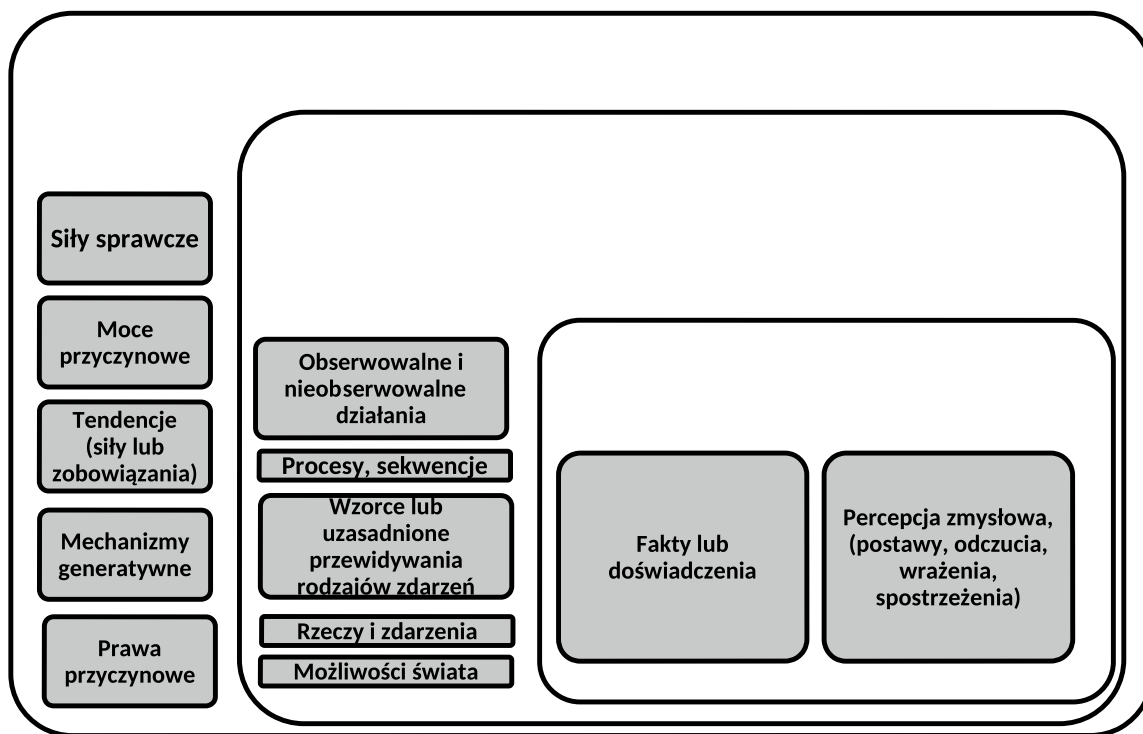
Siły sprawcze

Moce przyczynowe

Tendencje (siły lub zobowiązania)

Mechanizmy generatywne

Prawa przyczynowe

Obserwowalne i nieobserwowalne działania

Procesy, sekwencje

Wzorce lub uzasadnione przewidywania rodzajów zdarzeń

Rzeczy i zdarzenia

Możliwości świata

Fakty lub doświadczenia

Percepcja zmysłowa, (postawy, odczucia, wrażenia, spostrzeżenia)